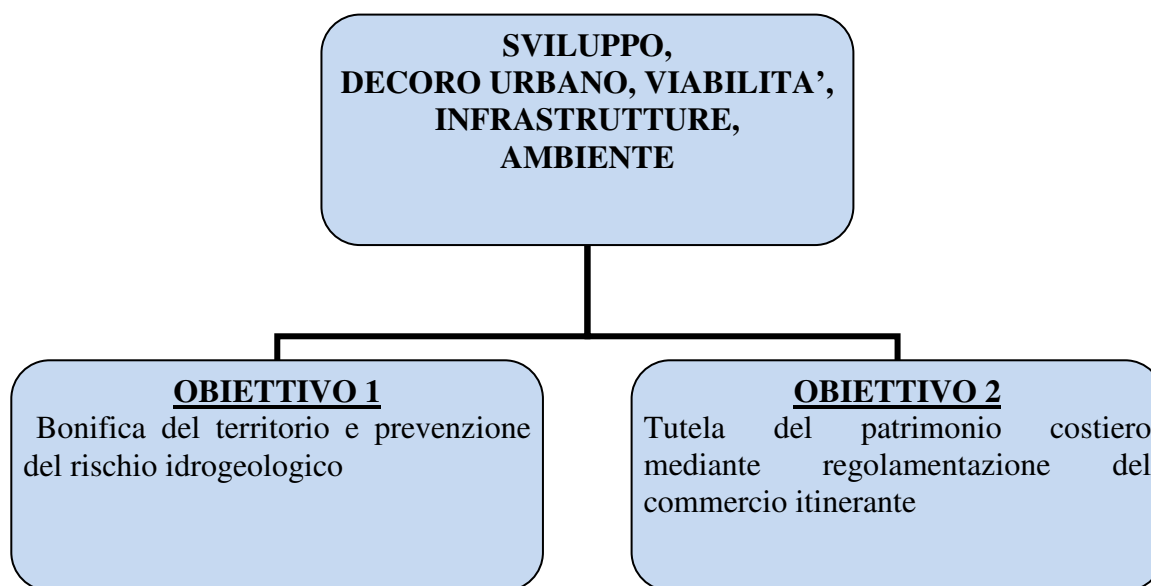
SVILUPPO,
DECORO URBANO, VIABILITA',
INFRASTRUTTURE,
AMBIENTE

OBIETTIVO 1
Bonifica del territorio e prevenzione del rischio idrogeologico

OBIETTIVO 2
Tutela del patrimonio costiero mediante regolamentazione del commercio itinerante